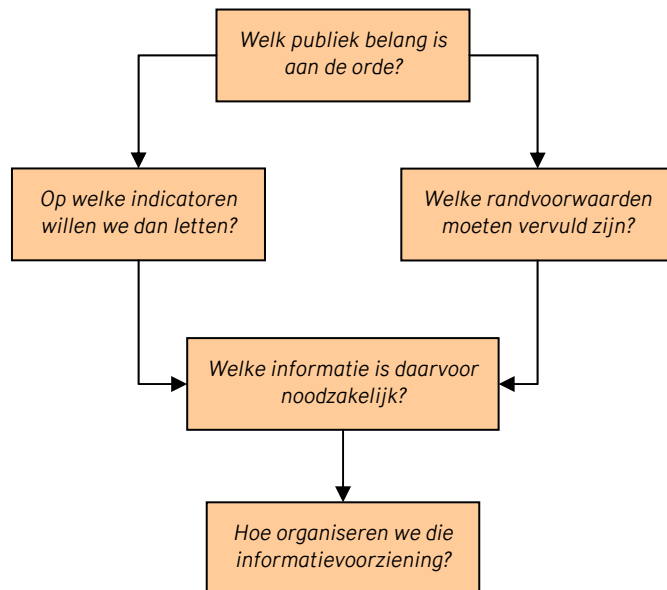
Welk publiek belang is aan de orde?

Op welke indicatoren willen we dan letten?

Welke randvoorwaarden moeten vervuld zijn?

Welke informatie is daarvoor noodzakelijk?

Hoe organiseren we die informatievoorziening?